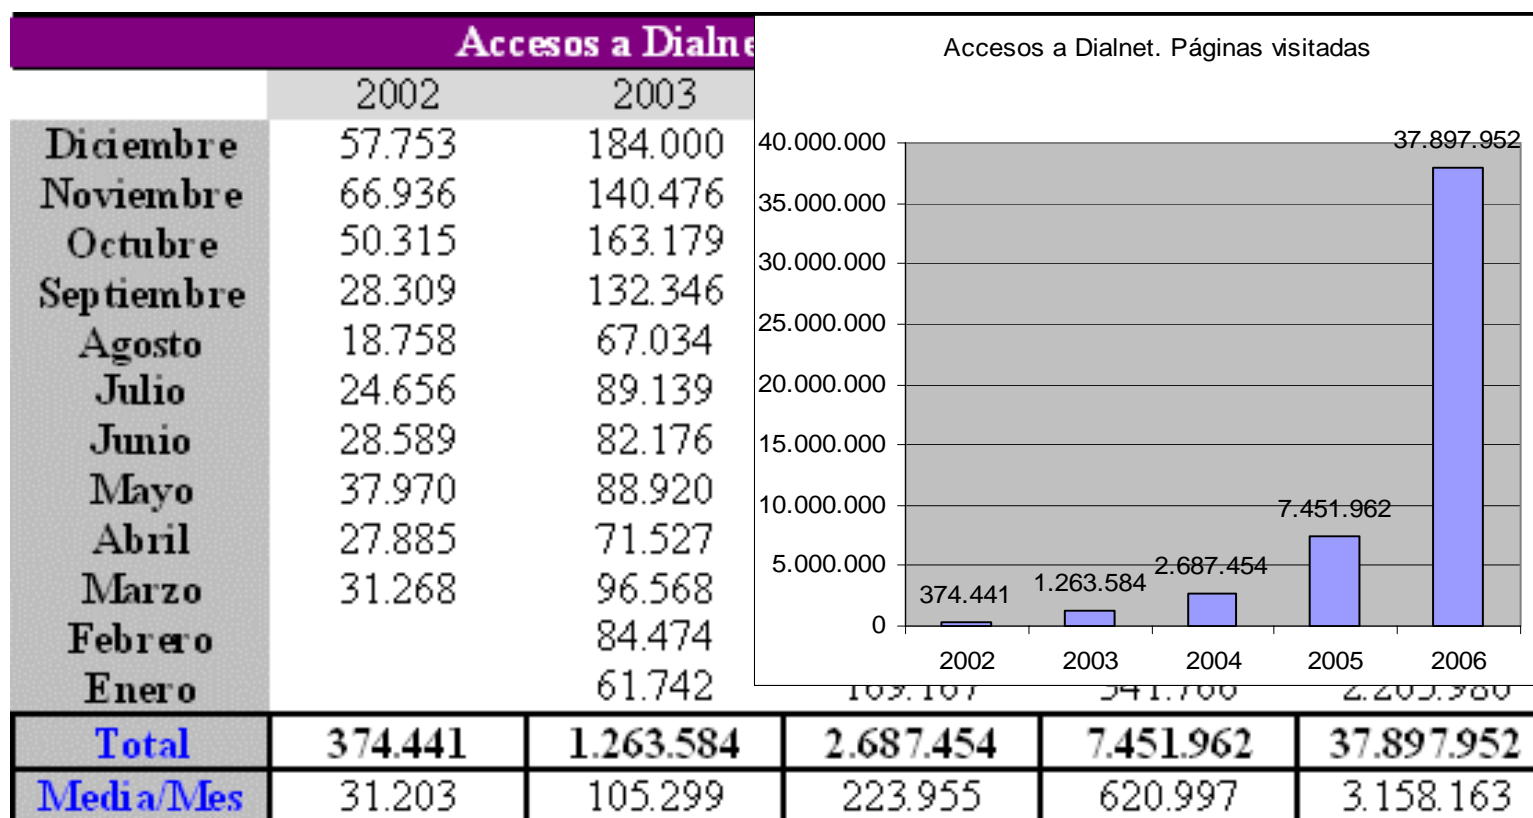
Accesos a Dialne

| | 2002 | 2003 |
|---|---|---|
| Diciembre | 57.753 | 184.000 |
| Noviembre | 66.936 | 140.476 |
| Octubre | 50.315 | 163.179 |
| Septiembre | 28.309 | 132.346 |
| Agosto | 18.758 | 67.034 |
| Julio | 24.656 | 89.139 |
| Junio | 28.589 | 82.176 |
| Mayo | 37.970 | 88.920 |
| Abril | 27.885 | 71.527 |
| Marzo | 31.268 | 96.568 |
| Febrero | | 84.474 |
| Enero | | 61.742 |

Accesos a Dialnet. Páginas visitadas

40.000.000
35.000.000
30.000.000
25.000.000
20.000.000
15.000.000
10.000.000
5.000.000
0

374.441
1.263.584
2.687.454
7.451.962
37.897.952

2002 2003 2004 2005 2006

| Total | 374.441 | 1.263.584 | 2.687.454 | 7.451.962 | 37.897.952 |
|---|---|---|---|---|---|
| Media/Mes | 31.203 | 105.299 | 223.955 | 620.997 | 3.158.163 |